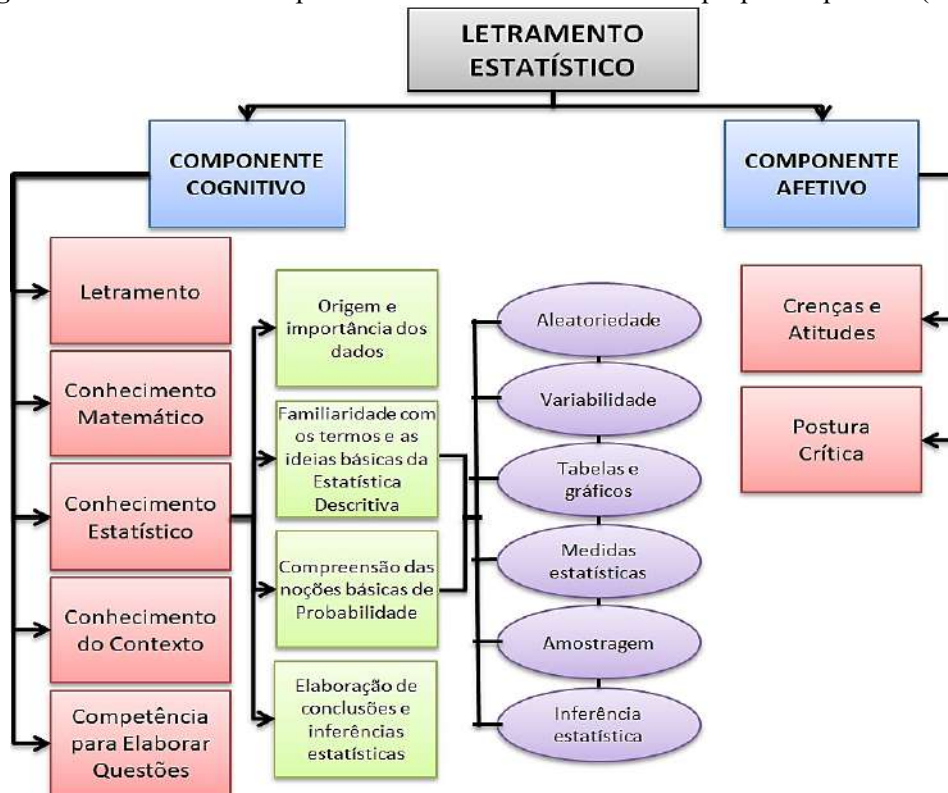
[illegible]

LETRAMENTO ESTATÍSTICO

COMPONENTE COGNITIVO

COMPONENTE AFETIVO

Letramento

Conhecimento Matemático

Conhecimento Estatístico

Conhecimento do Contexto

Competência para Elaborar Questões

Origem e importância dos dados

Familiaridade com os termos e as ideias básicas da Estatística Descritiva

Compreensão das noções básicas de Probabilidade

Elaboração de conclusões e inferências estatísticas

Aleatoriedade

Variabilidade

Tabelas e gráficos

Medidas estatísticas

Amostragem

Inferência estatística

Crenças e Atitudes

Postura Crítica